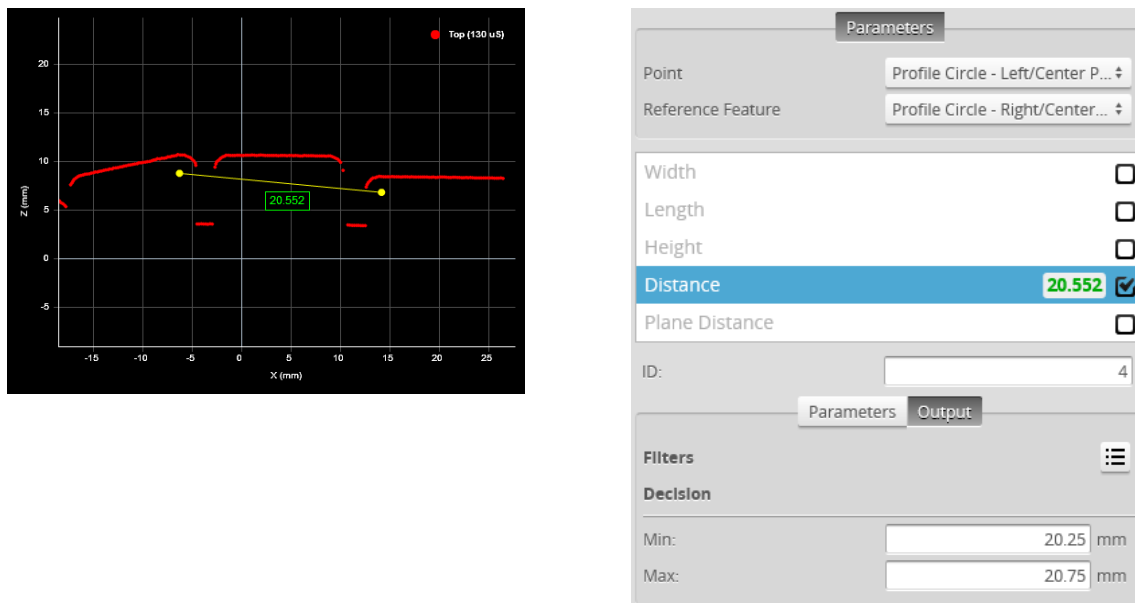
Top (130 uS)

20
15
10
5
0
-5

Z (mm)

20.552

-15 -10 -5 0 5 10 15 20 25

X (mm)

Parameters

Point Profile Circle - Left/Center P...
Reference Feature Profile Circle - Right/Center...

Width
Length
Height
Distance 20.552
Plane Distance

ID: 4

Parameters Output

Filters

Decision

Min: 20.25 mm
Max: 20.75 mm